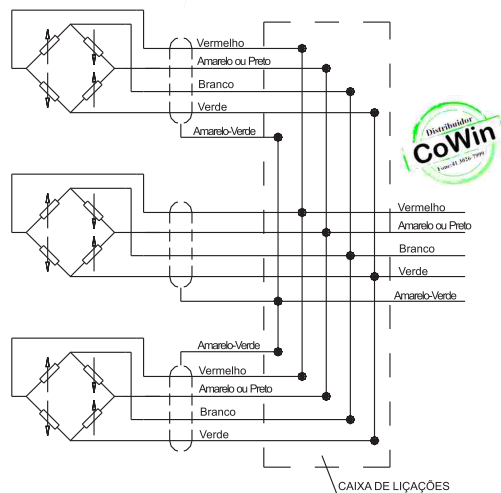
Vermelho
Amarelo ou Preto
Branco
Verde
Amarelo-Verde

Distribuidor
CoWin
Fone:41 3026-7099

Vermelho
Amarelo ou Preto
Branco
Verde
Amarelo-Verde

Amarelo-Verde
Vermelho
Amarelo ou Preto
Branco
Verde

CAIXA DE LIÇAÇÕES